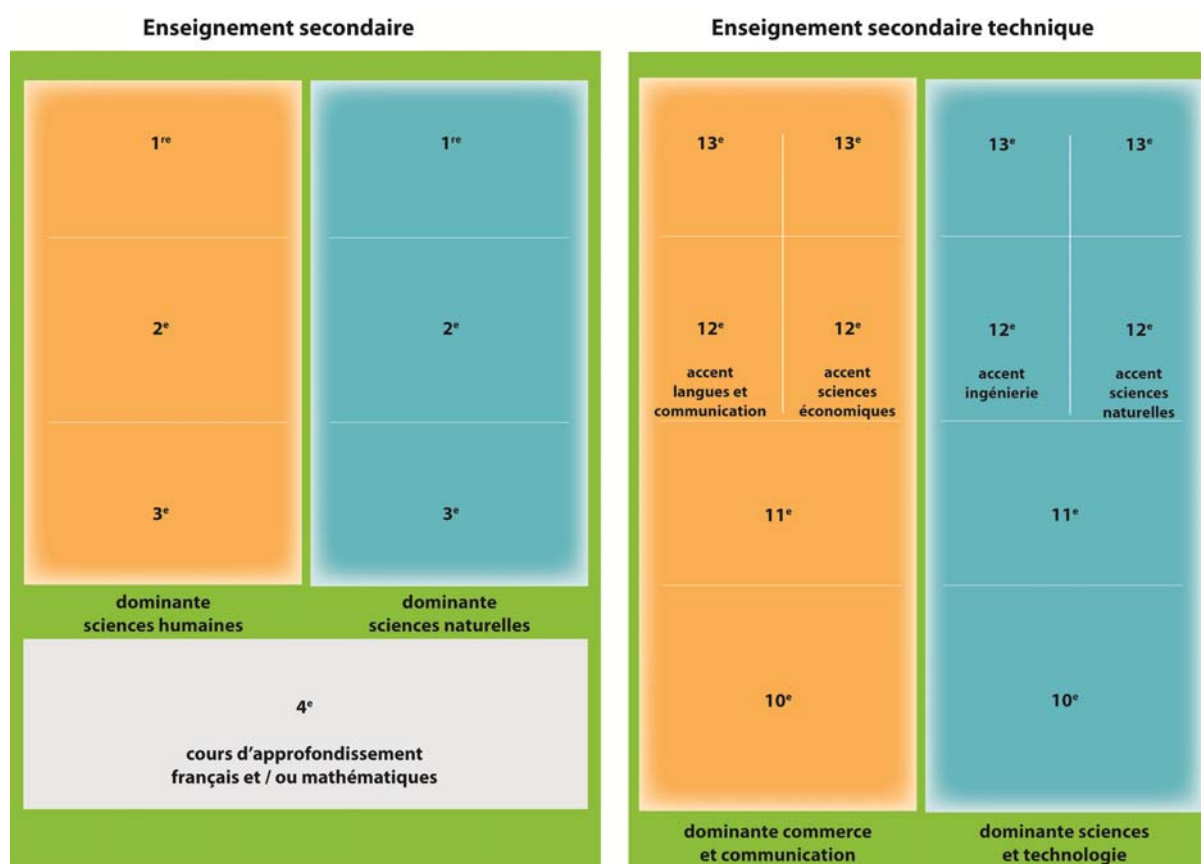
Enseignement secondaire

$1^{re}$

$2^{e}$

$3^{e}$

dominante sciences humaines

$1^{re}$

$2^{e}$

$3^{e}$

dominante sciences naturelles

$4^{e}$

cours d'approfondissement français et / ou mathématiques

Enseignement secondaire technique

$13^{e}$ $13^{e}$

$12^{e}$ accent langues et communication

$12^{e}$ accent sciences économiques

$11^{e}$

$10^{e}$

dominante commerce et communication

$13^{e}$ $13^{e}$

$12^{e}$ accent ingénierie

$12^{e}$ accent sciences naturelles

$11^{e}$

$10^{e}$

dominante sciences et technologie